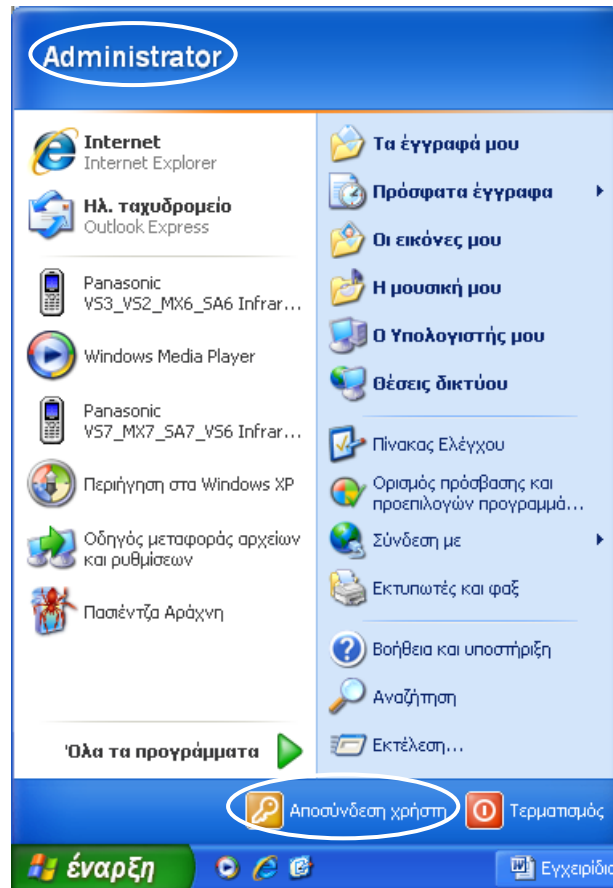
Administrator

Internet
Internet Explorer

Ηλ. ταχυδρομείο
Outlook Express

Panasonic
VS3_VS2_MX6_SA6 Infrar...

Windows Media Player

Panasonic
VS7_MX7_SA7_VS6 Infrar...

Περιήγηση στα Windows XP

Οδηγός μεταφοράς αρχείων και ρυθμίσεων

Πασιέντζα Αράχνη

Όλα τα προγράμματα

Τα έγγραφά μου

Πρόσφατα έγγραφα

Οι εικόνες μου

Η μουσική μου

Ο Υπολογιστής μου

Θέσεις δικτύου

Πίνακας Ελέγχου

Ορισμός πρόσβασης και προεπιλογών προγραμμά...

Σύνδεση με

Εκτυπωτές και φαξ

Βοήθεια και υποστήριξη

Αναζήτηση

Εκτέλεση...

Αποσύνδεση χρήστη

Τερματισμός

έναρξη

Εγχειρίδιο